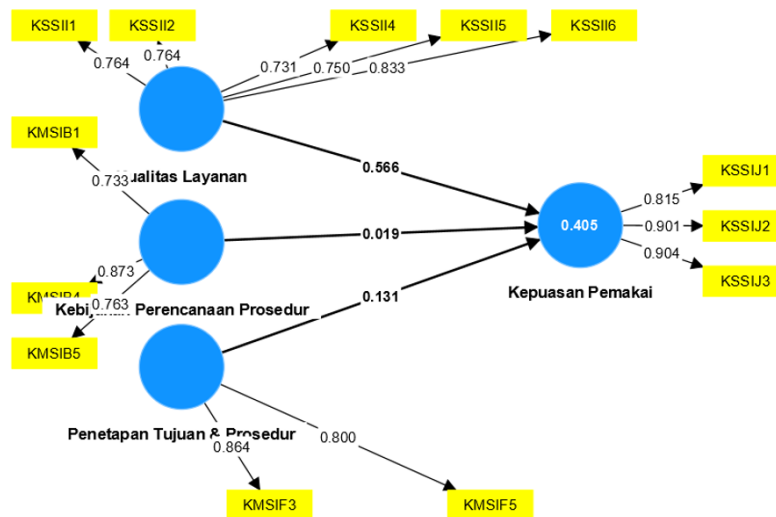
KSSII1

KSSII2

KSSII4

KSSII5

KSSII6

0.764

0.764

0.731

0.750

0.833

KMSIB1

ualitas Layanan

0.733

0.566

0.815

KSSIJ1

0.405

0.901

KSSIJ2

0.019

0.904

KSSIJ3

0.873

KMSIB4

Kebi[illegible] Perencanaan Prosedur

0.763

0.131

Kepuasan Pemakai

KMSIB5

Penetapan Tujuan & Prosedur

0.800

0.864

KMSIF3

KMSIF5